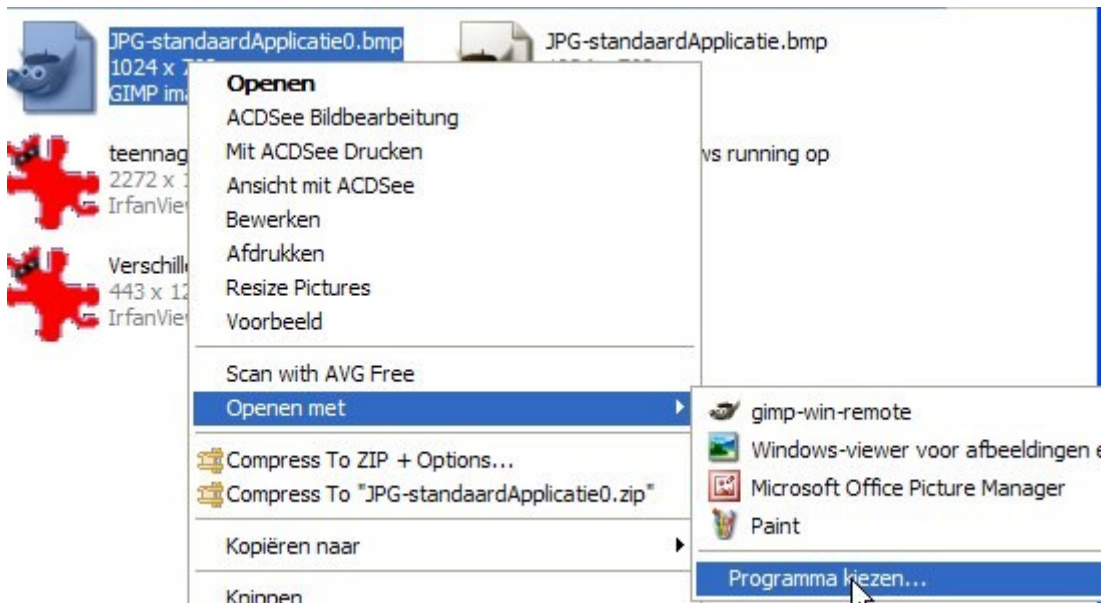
JPG-standaardApplicatie0.bmp
1024 x 7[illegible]
GIMP ima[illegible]

JPG-standaardApplicatie.bmp

teennag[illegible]
2272 x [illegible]
IrfanVie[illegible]

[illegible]ws running op

Verschill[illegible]
443 x 12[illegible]
IrfanVie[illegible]

Openen
ACDSee Bildbearbeitung
Mit ACDSee Drucken
Ansicht mit ACDSee
Bewerken
Afdrukken
Resize Pictures
Voorbeeld
Scan with AVG Free
Openen met
Compress To ZIP + Options...
Compress To "JPG-standaardApplicatie0.zip"
Kopiëren naar
Knippen

gimp-win-remote
Windows-viewer voor afbeeldingen e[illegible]
Microsoft Office Picture Manager
Paint
Programma kiezen...